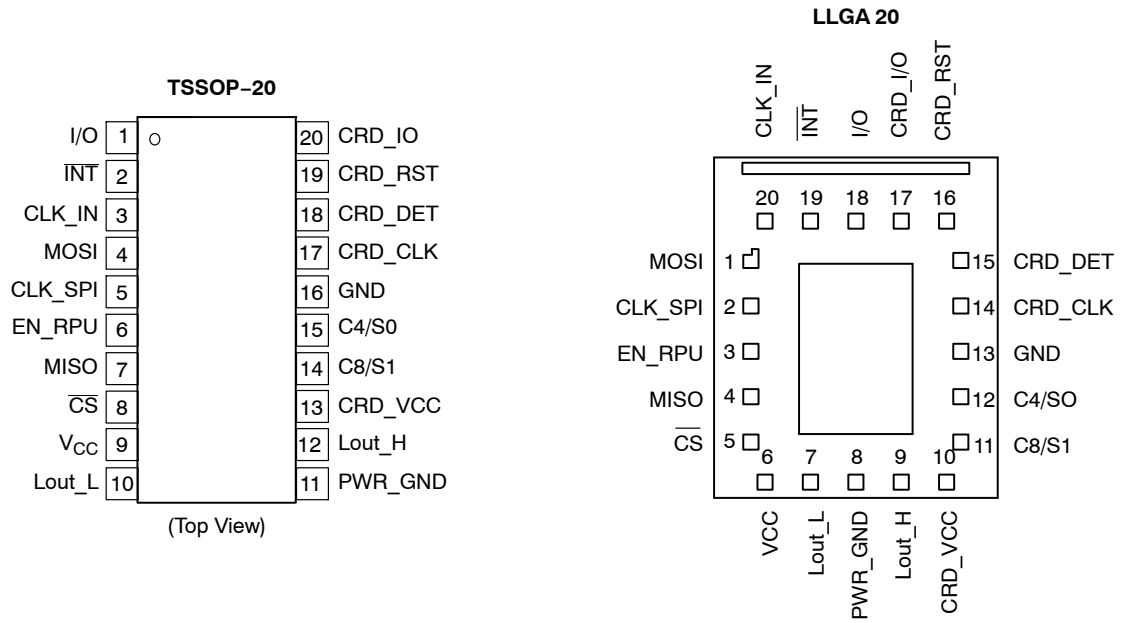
TSSOP−20

I/O 1
$\overline{INT}$ 2
CLK_IN 3
MOSI 4
CLK_SPI 5
EN_RPU 6
MISO 7
$\overline{CS}$ 8
$V_{CC}$ 9
Lout_L 10

20 CRD_IO
19 CRD_RST
18 CRD_DET
17 CRD_CLK
16 GND
15 C4/S0
14 C8/S1
13 CRD_VCC
12 Lout_H
11 PWR_GND

(Top View)

LLGA 20

CLK_IN
$\overline{INT}$
I/O
CRD_I/O
CRD_RST

20 19 18 17 16

MOSI 1
CLK_SPI 2
EN_RPU 3
MISO 4
$\overline{CS}$ 5

15 CRD_DET
14 CRD_CLK
13 GND
12 C4/SO
11 C8/S1

6 7 8 9 10

VCC
Lout_L
PWR_GND
Lout_H
CRD_VCC